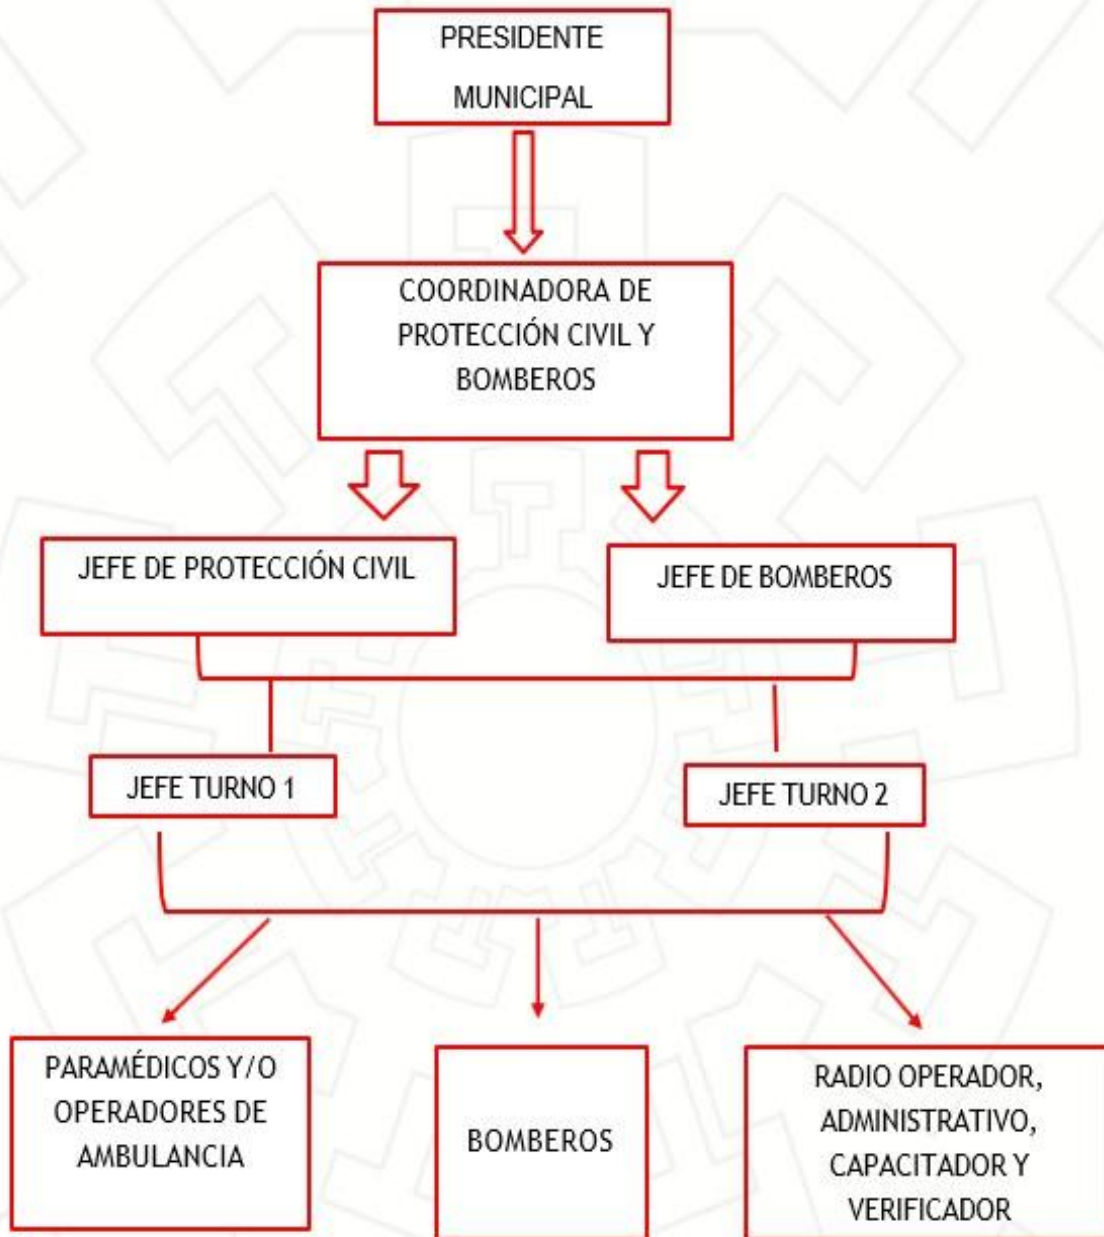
PRESIDENTE MUNICIPAL

COORDINADORA DE PROTECCIÓN CIVIL Y BOMBEROS

JEFE DE PROTECCIÓN CIVIL

JEFE DE BOMBEROS

JEFE TURNO 1

JEFE TURNO 2

PARAMÉDICOS Y/O OPERADORES DE AMBULANCIA

BOMBEROS

RADIO OPERADOR, ADMINISTRATIVO, CAPACITADOR Y VERIFICADOR